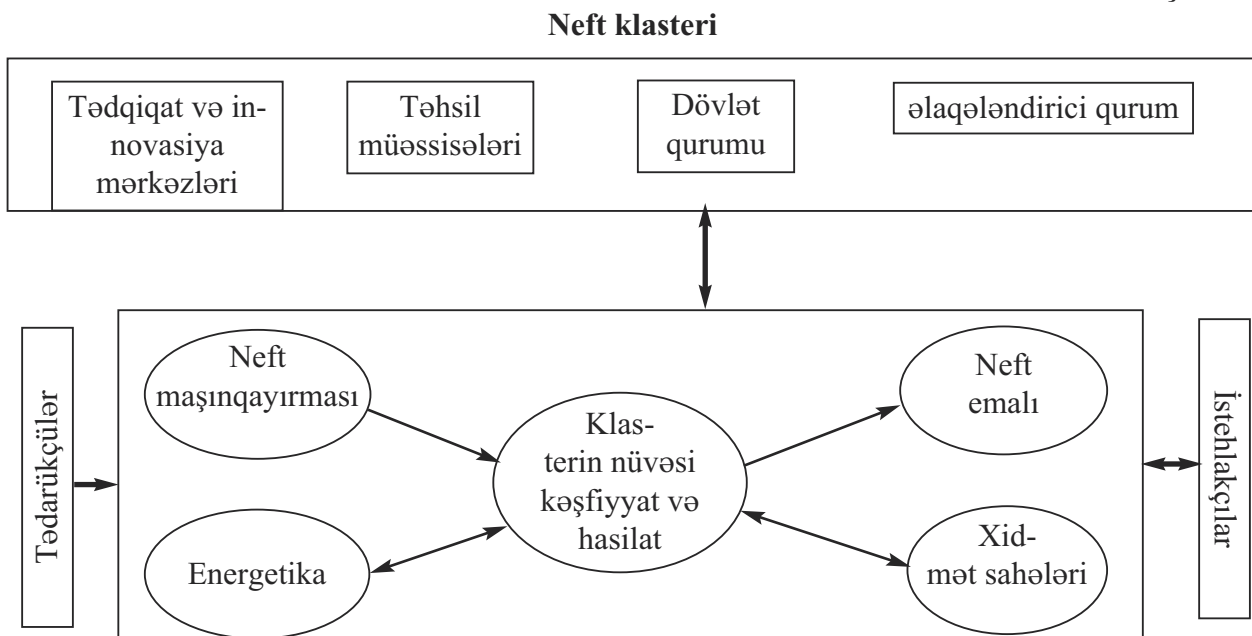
Neft klasteri

Tədqiqat və innovasiya mərkəzləri

Təhsil müəssisələri

Dövlət qurumu

əlaqələndirici qurum

Tədarükçülər

Neft maşınqayırması

Energetika

Klasterin nüvəsi kəşfiyyat və hasilat

Neft emalı

Xidmət sahələri

İstehlakçılar